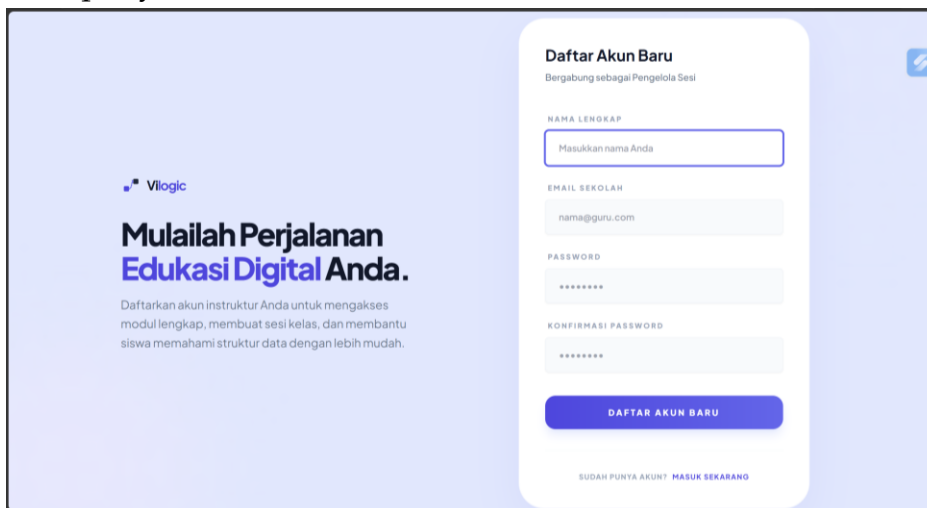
Vilogic

Mulailah Perjalanan Edukasi Digital Anda.

Daftarkan akun instruktur Anda untuk mengakses modul lengkap, membuat sesi kelas, dan membantu siswa memahami struktur data dengan lebih mudah.

Daftar Akun Baru

Bergabung sebagai Pengelola Sesi

NAMA LENGKAP

Masukkan nama Anda

EMAIL SEKOLAH

nama@guru.com

PASSWORD

••••••••

KONFIRMASI PASSWORD

••••••••

DAFTAR AKUN BARU

SUDAH PUNYA AKUN? MASUK SEKARANG